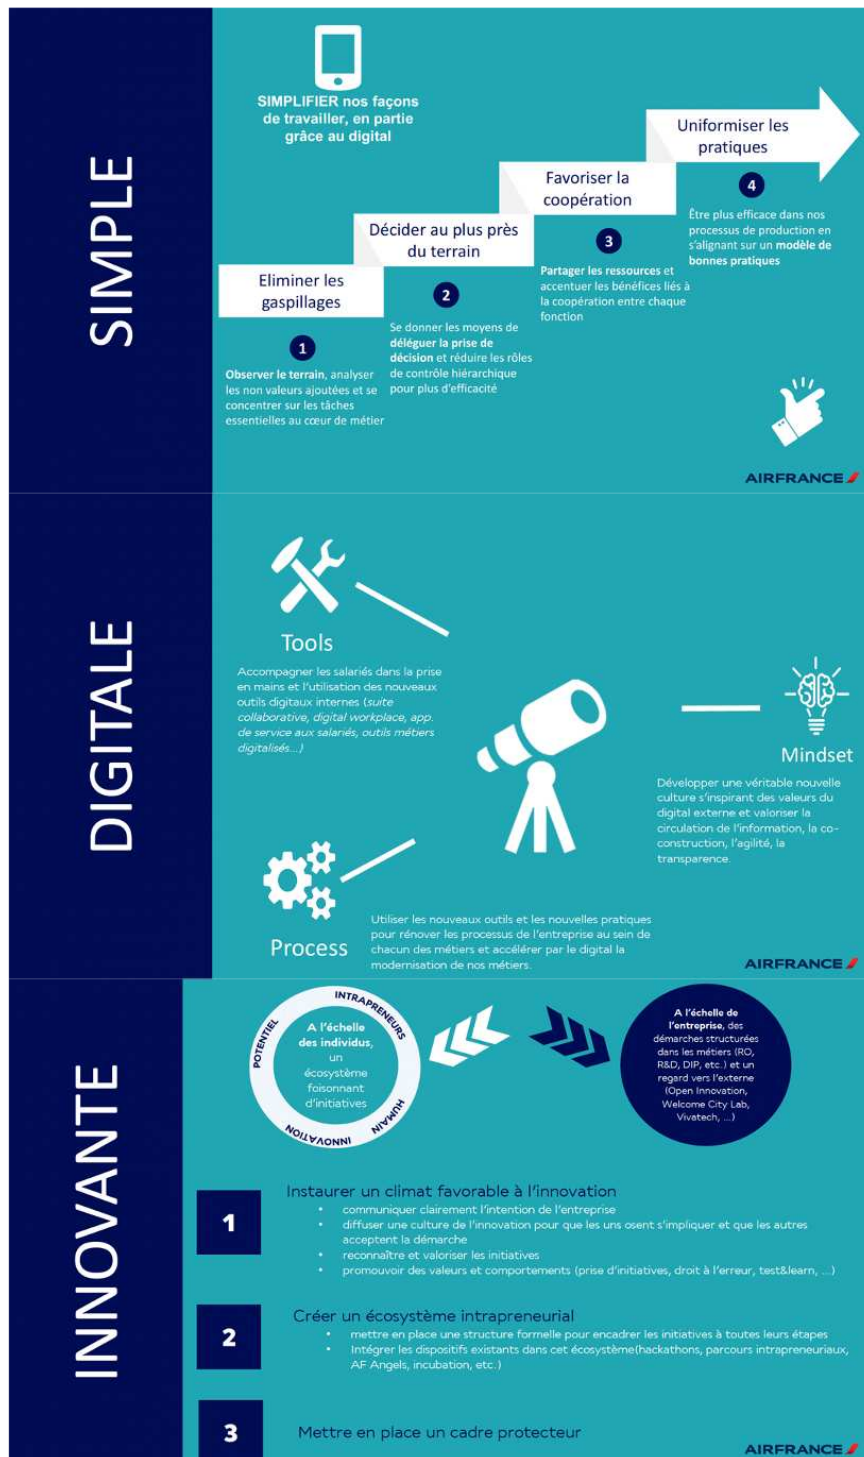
SIMPLE

SIMPLIFIER nos façons de travailler, en partie grâce au digital

Eliminer les gaspillages

Décider au plus près du terrain

Favoriser la coopération

Uniformiser les pratiques

1
Observer le terrain, analyser les non valeurs ajoutées et se concentrer sur les tâches essentielles au cœur de métier

2
Se donner les moyens de déléguer la prise de décision et réduire les rôles de contrôle hiérarchique pour plus d'efficacité

3
Partager les ressources et accentuer les bénéfices liés à la coopération entre chaque fonction

4
Être plus efficace dans nos processus de production en s'alignant sur un modèle de bonnes pratiques

AIRFRANCE

DIGITALE

Tools
Accompagner les salariés dans la prise en mains et l'utilisation des nouveaux outils digitaux internes (suite collaborative, digital workplace, app. de service aux salariés, outils métiers digitalisés…)

Mindset
Développer une véritable nouvelle culture s'inspirant des valeurs du digital externe et valoriser la circulation de l'information, la co-construction, l'agilité, la transparence.

Process
Utiliser les nouveaux outils et les nouvelles pratiques pour rénover les processus de l'entreprise au sein de chacun des métiers et accélérer par le digital la modernisation de nos métiers.

AIRFRANCE

INNOVANTE

INTRAPRENEURS
POTENTIEL
HUMAIN
INNOVATION
A l'échelle des individus, un écosystème foisonnant d'initiatives

A l'échelle de l'entreprise, des démarches structurées dans les métiers (RO, R&D, DIP, etc.) et un regard vers l'externe (Open Innovation, Welcome City Lab, Vivatech, …)

1
Instaurer un climat favorable à l'innovation
• communiquer clairement l'intention de l'entreprise
• diffuser une culture de l'innovation pour que les uns osent s'impliquer et que les autres acceptent la démarche
• reconnaître et valoriser les initiatives
• promouvoir des valeurs et comportements (prise d'initiatives, droit à l'erreur, test&learn, …)

2
Créer un écosystème intrapreneurial
• mettre en place une structure formelle pour encadrer les initiatives à toutes leurs étapes
• Intégrer les dispositifs existants dans cet écosystème(hackathons, parcours intrapreneuriaux, AF Angels, incubation, etc.)

3
Mettre en place un cadre protecteur

AIRFRANCE